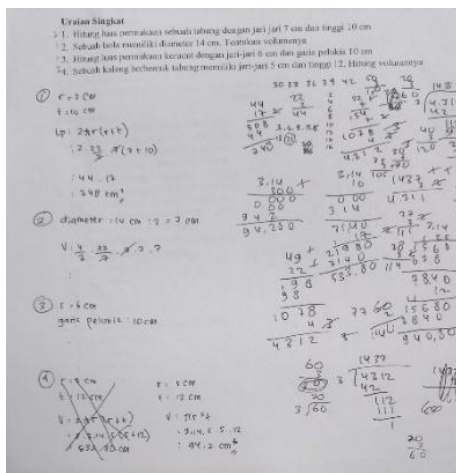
Uraian Singkat

1. Hitung luas permukaan sebuah tabung dengan jari jari 7 cm dan tinggi 10 cm
2. Sebuah bola memiliki diameter 14 cm. Tentukan volumenya
3. Hitung luas permukaan kerucut dengan jari-jari 6 cm dan garis pelukis 10 cm
4. Sebuah kaleng berbentuk tabung memiliki jari-jari 5 cm dan tinggi 12. Hitung volumenya

① r = 7 cm
t = 10 cm

Lp: $2\pi r(r+t)$
: $2 \cdot \frac{22}{7} \cdot 7(7+10)$
: $44 \cdot 17$
: $748 \ cm^2$

② diameter : 14 cm : 2 = 7 cm
V: $\frac{4}{3} \cdot \frac{22}{7} \cdot 7 \cdot 7 \cdot 7$

③ r = 6 cm
garis pelukis : 10 cm

④ r = 5 cm
t = 12 cm
V = $\pi r^2 t$
= 3,14 × 5 . 12
= 942 $cm^3$

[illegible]